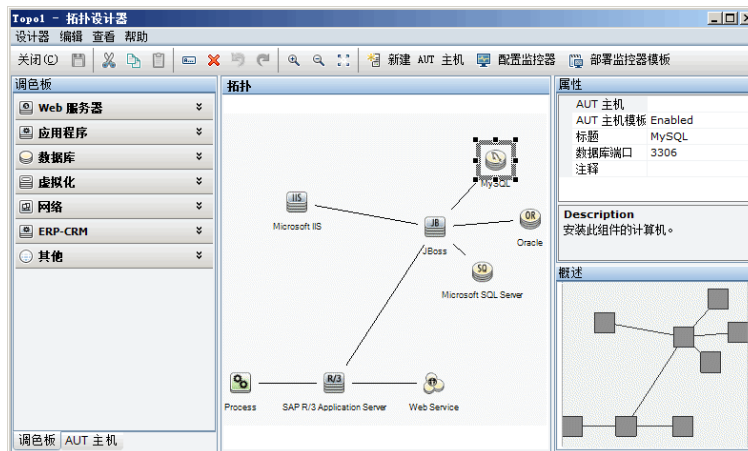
Topo1 - 拓扑设计器

设计器 编辑 查看 帮助

关闭(C) 新建 AUT 主机 配置监控器 部署监控器模板

调色板

Web 服务器

应用程序

数据库

虚拟化

网络

ERP-CRM

其他

拓扑

IIS

Microsoft IIS

MySQL

JB

JBoss

OR

Oracle

SQ

Microsoft SQL Server

Process

R/3

SAP R/3 Application Server

Web Service

属性

| | |
|---|---|
| AUT 主机 | |
| AUT 主机模板 | Enabled |
| 标题 | MySQL |
| 数据库端口 | 3306 |
| 注释 | |

Description

安装此组件的计算机。

概述

调色板 AUT 主机